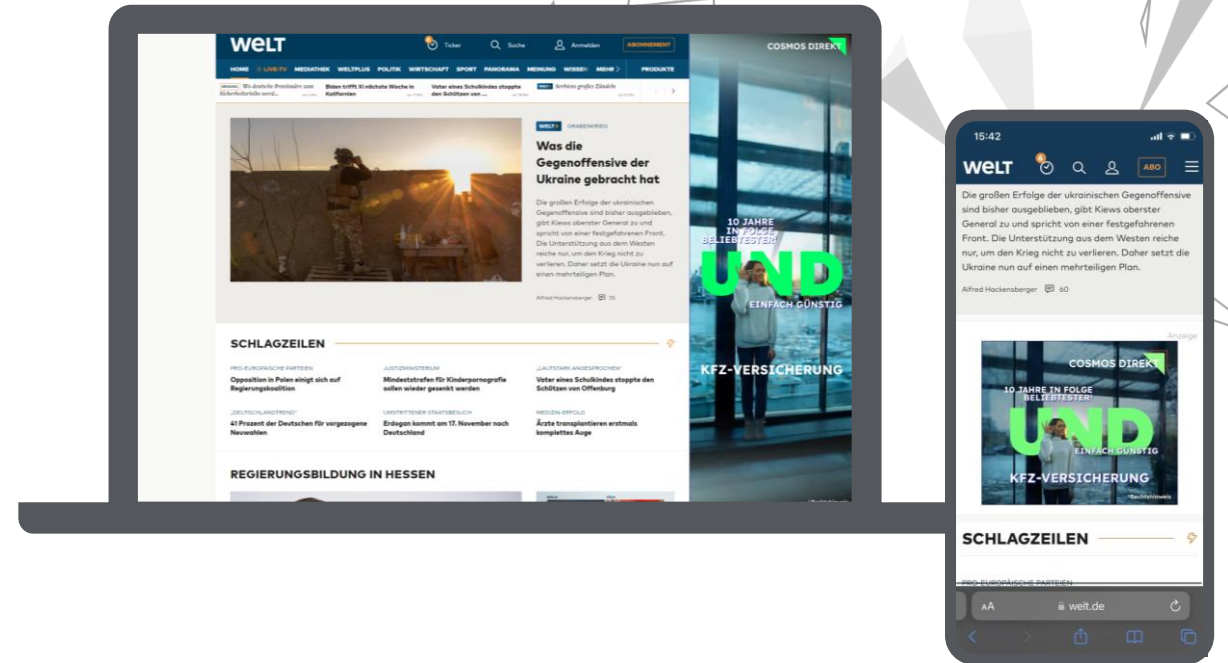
WELT
Ticker
Suche
Anmelden
ABONNEMENT
HOME LIVE-TV MEDIATHEK WELTPLUS POLITIK WIRTSCHAFT SPORT PANORAMA MEINUNG WISSEN MEHR PRODUKTE
Wo deutsche Provinzöre zum Sicherheitsrisiko werd...
Biden trifft Xi nächste Woche in Kalifornien
Vater eines Schulkindes stoppte den Schützen von ...
Serbiens großes Zündeln

WELT+ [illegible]
Was die Gegenoffensive der Ukraine gebracht hat
Die großen Erfolge der ukrainischen Gegenoffensive sind bisher ausgeblieben, gibt Kiews oberster General zu und spricht von einer festgefahrenen Front. Die Unterstützung aus dem Westen reiche nur, um den Krieg nicht zu verlieren. Daher setzt die Ukraine nun auf einen mehrteiligen Plan.
Alfred Hackensberger 51

SCHLAGZEILEN
PRO-EUROPÄISCHE PARTEIEN
Opposition in Polen einigt sich auf Regierungskoalition
JUSTIZMINISTERIUM
Mindeststrafen für Kinderpornografie sollen wieder gesenkt werden
„LAUTSTARK ANGESPROCHEN"
Vater eines Schulkindes stoppte den Schützen von Offenburg
„DEUTSCHLANDTREND"
41 Prozent der Deutschen für vorgezogene Neuwahlen
UMSTRITTENER STAATSBESUCH
Erdogan kommt am 17. November nach Deutschland
MEDIZIN-ERFOLG
Ärzte transplantieren erstmals komplettes Auge

REGIERUNGSBILDUNG IN HESSEN

COSMOS DIREKT
10 JAHRE IN FOLGE BELIEBTESTER!
UND
EINFACH GÜNSTIG
KFZ-VERSICHERUNG

15:42
WELT
ABO
Die großen Erfolge der ukrainischen Gegenoffensive sind bisher ausgeblieben, gibt Kiews oberster General zu und spricht von einer festgefahrenen Front. Die Unterstützung aus dem Westen reiche nur, um den Krieg nicht zu verlieren. Daher setzt die Ukraine nun auf einen mehrteiligen Plan.
Alfred Hackensberger 60
Anzeige
COSMOS DIREKT
10 JAHRE IN FOLGE BELIEBTESTER!
UND
EINFACH GÜNSTIG
KFZ-VERSICHERUNG
*Rechtshinweis
SCHLAGZEILEN
PRO-EUROPÄISCHE PARTEIEN
AA
welt.de